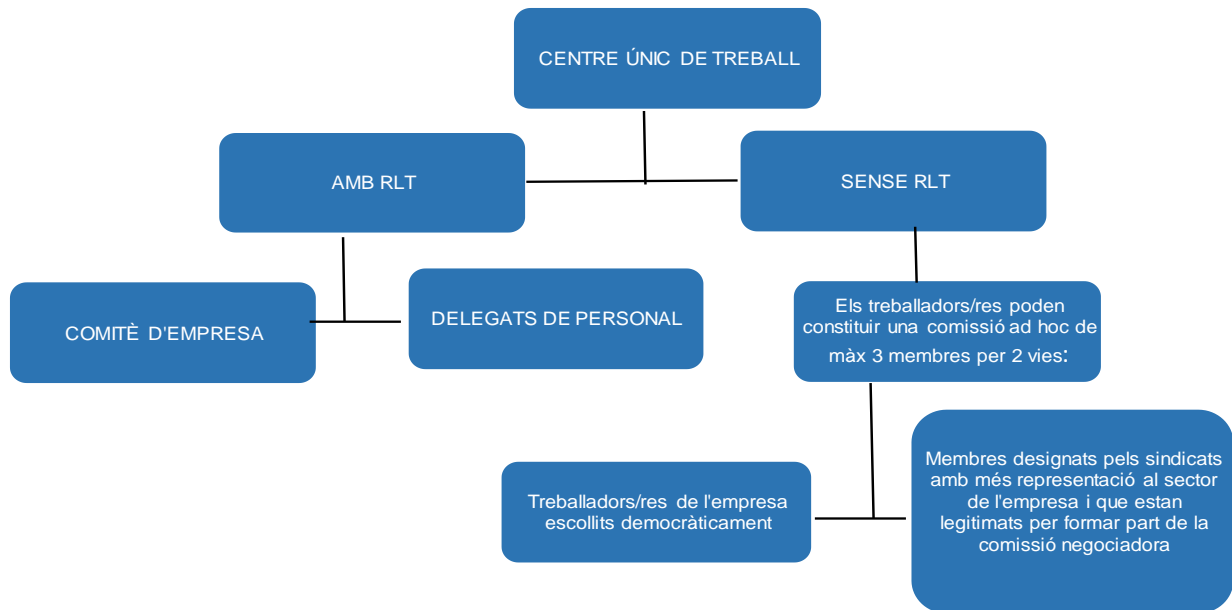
CENTRE ÚNIC DE TREBALL

AMB RLT

SENSE RLT

COMITÈ D'EMPRESA

DELEGATS DE PERSONAL

Els treballadors/res poden constituir una comissió ad hoc de màx 3 membres per 2 vies:

Treballadors/res de l'empresa escollits democràticament

Membres designats pels sindicats amb més representació al sector de l'empresa i que estan legitimats per formar part de la comissió negociadora